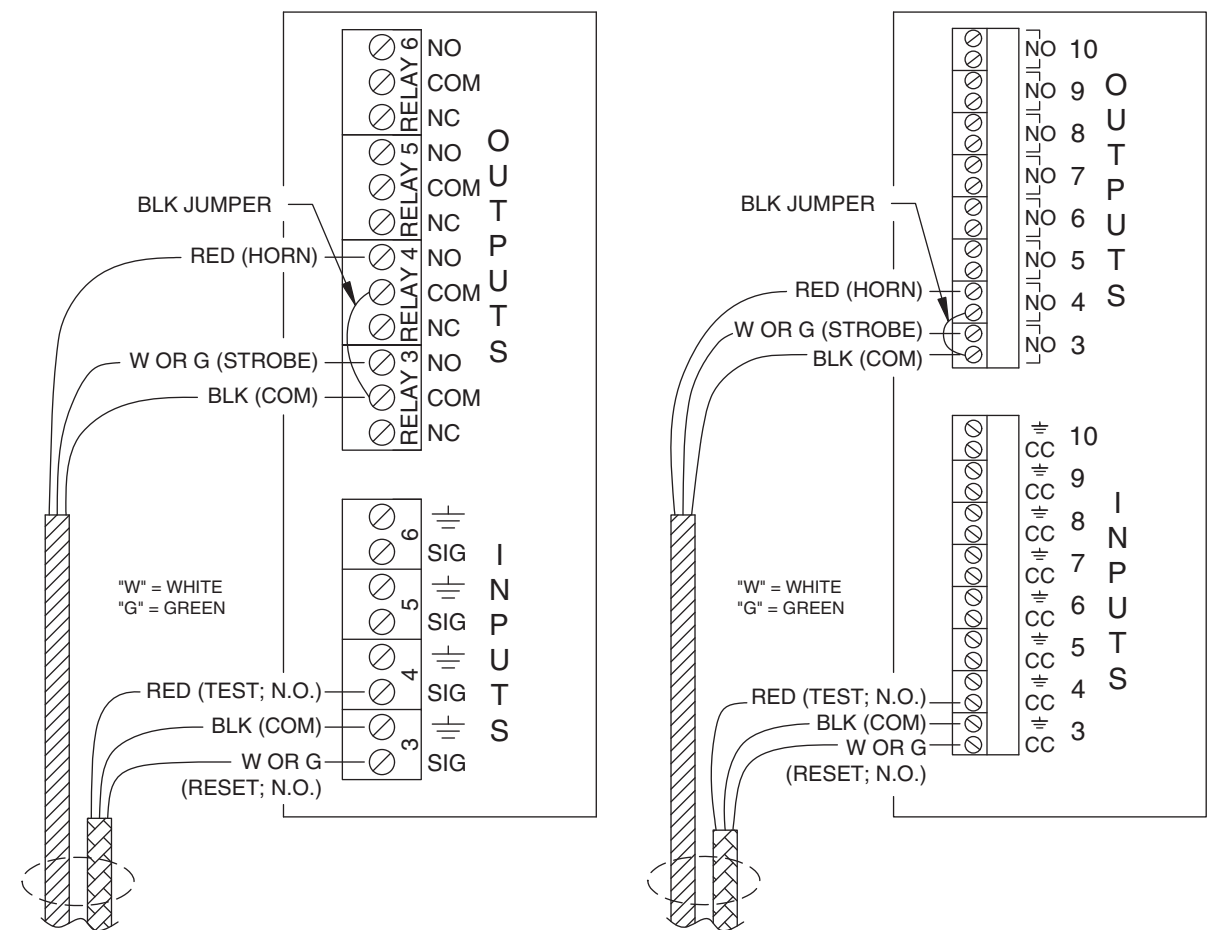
RELAY 6 NO COM NC
RELAY 5 NO COM NC
RELAY 4 NO COM NC
RELAY 3 NO COM NC
OUTPUTS

BLK JUMPER
RED (HORN)
W OR G (STROBE)
BLK (COM)

6 SIG
5 SIG
4 SIG
3 SIG
INPUTS

"W" = WHITE
"G" = GREEN

RED (TEST; N.O.)
BLK (COM)
W OR G
(RESET; N.O.)

NO 10
NO 9
NO 8
NO 7
NO 6
NO 5
NO 4
NO 3
OUTPUTS

BLK JUMPER
RED (HORN)
W OR G (STROBE)
BLK (COM)

CC 10
CC 9
CC 8
CC 7
CC 6
CC 5
CC 4
CC 3
INPUTS

"W" = WHITE
"G" = GREEN

RED (TEST; N.O.)
BLK (COM)
W OR G
(RESET; N.O.)